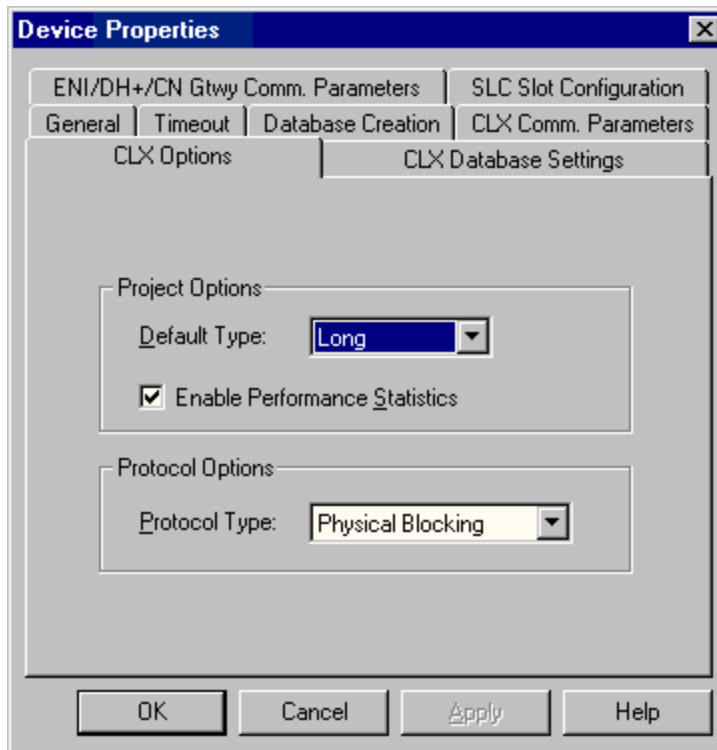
Device Properties

ENI/DH+/CN Gtwy Comm. Parameters | SLC Slot Configuration
General | Timeout | Database Creation | CLX Comm. Parameters
CLX Options | CLX Database Settings

Project Options
Default Type: Long
Enable Performance Statistics

Protocol Options
Protocol Type: Physical Blocking

OK Cancel Apply Help